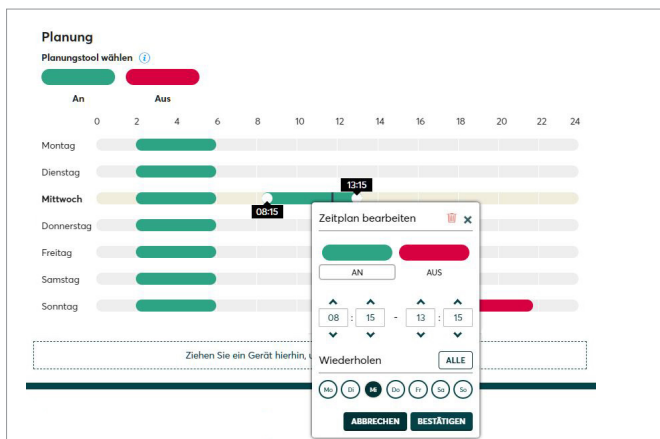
Planung

Planungstool wählen

An

Aus

0 2 4 6 8 10 12 14 16 18 20 22 24

Montag

Dienstag

Mittwoch

Donnerstag

Freitag

Samstag

Sonntag

13:15

08:15

Zeitplan bearbeiten

AN

AUS

08 : 15 - 13 : 15

Wiederholen

ALLE

Mo Di Mi Do Fr Sa So

ABBRECHEN

BESTÄTIGEN

Ziehen Sie ein Gerät hierhin, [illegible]